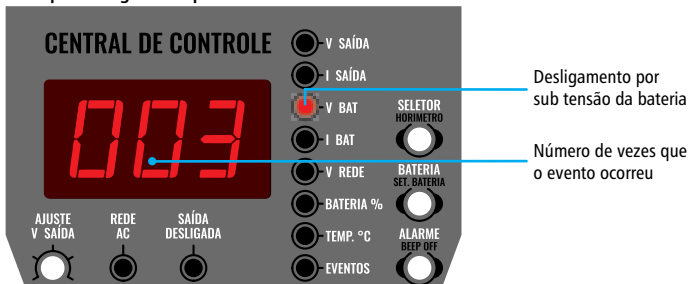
CENTRAL DE CONTROLE

003

V SAÍDA
I SAÍDA
V BAT
I BAT
V REDE
BATERIA %
TEMP. °C
EVENTOS

SELETOR
HORIMETRO

BATERIA
SET. BATERIA

ALARME
BEEP OFF

AJUSTE
V SAÍDA

REDE
AC

SAÍDA
DESLIGADA

Desligamento por sub tensão da bateria

Número de vezes que o evento ocorreu